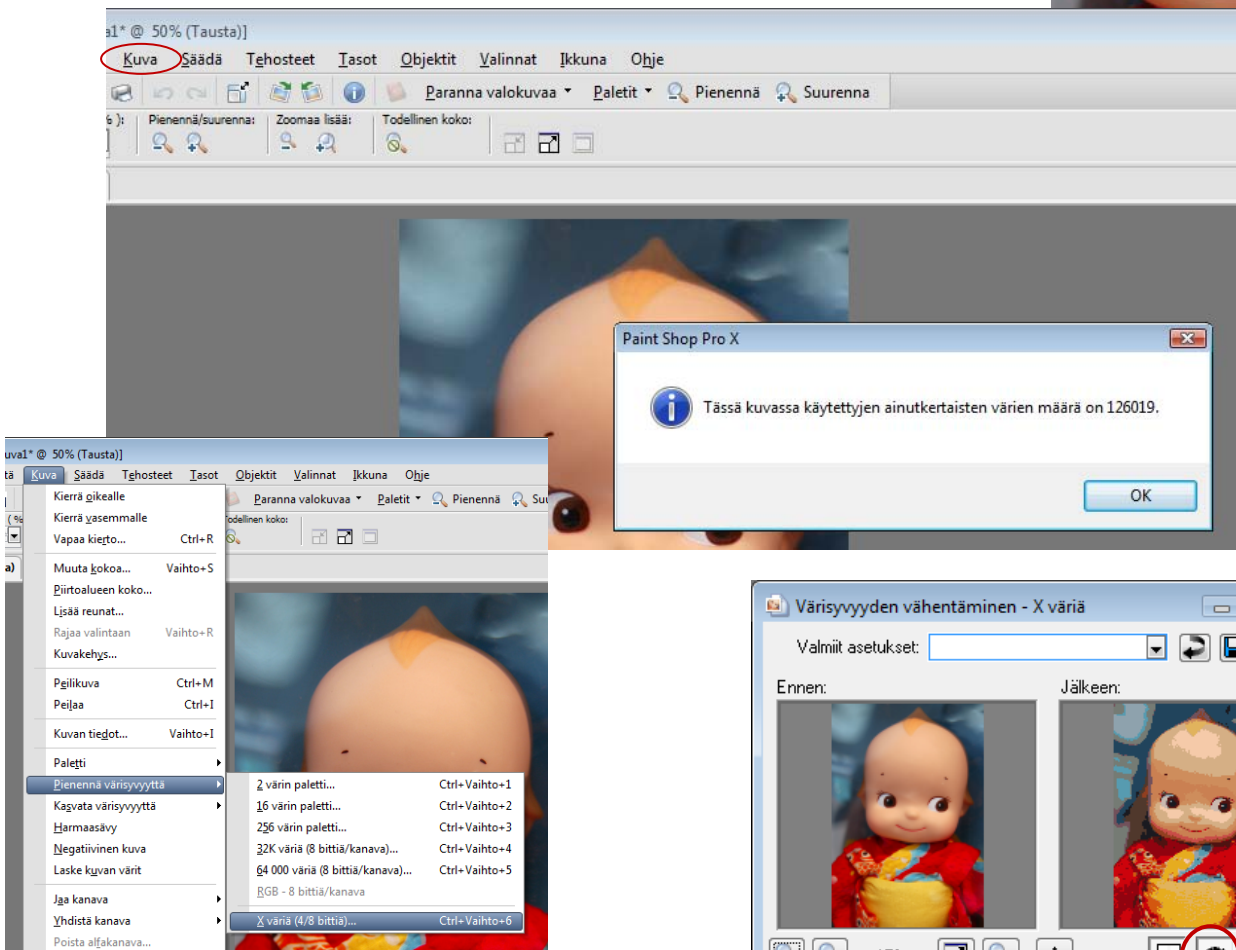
a1* @ 50% (Tausta)]

Kuva Säädä Tehosteet Tasot Objektit Valinnat Ikkuna Ohje

Paranna valokuvaa Paletit Pienennä Suurenna

Pienennä/suurenna: Zoomaa lisää: Todellinen koko:

Paint Shop Pro X

Tässä kuvassa käytettyjen ainutkertaisten värien määrä on 126019.

OK

uva1* @ 50% (Tausta)]

Kuva Säädä Tehosteet Tasot Objektit Valinnat Ikkuna Ohje

Paranna valokuvaa Paletit Pienennä Su

odellinen koko:

Kierrä oikealle
Kierrä vasemmalle
Vapaa kierto... Ctrl+R
Muuta kokoa... Vaihto+S
Piirtoalueen koko...
Lisää reunat...
Rajaa valintaan Vaihto+R
Kuvakehys...
Peilikuva Ctrl+M
Peilaa Ctrl+I
Kuvan tiedot... Vaihto+I
Paletti
Pienennä värisyvyyttä
Kasvata värisyvyyttä
Harmaasävy
Negatiivinen kuva
Laske kuvan värit
Jaa kanava
Yhdistä kanava
Poista alfakanava...

2 värin paletti... Ctrl+Vaihto+1
16 värin paletti... Ctrl+Vaihto+2
256 värin paletti... Ctrl+Vaihto+3
32K väriä (8 bittiä/kanava)... Ctrl+Vaihto+4
64 000 väriä (8 bittiä/kanava)... Ctrl+Vaihto+5
RGB - 8 bittiä/kanava
X väriä (4/8 bittiä)... Ctrl+Vaihto+6

Värisyvyyden vähentäminen - X väriä

Valmiit asetukset:

Ennen:

Jälkeen: